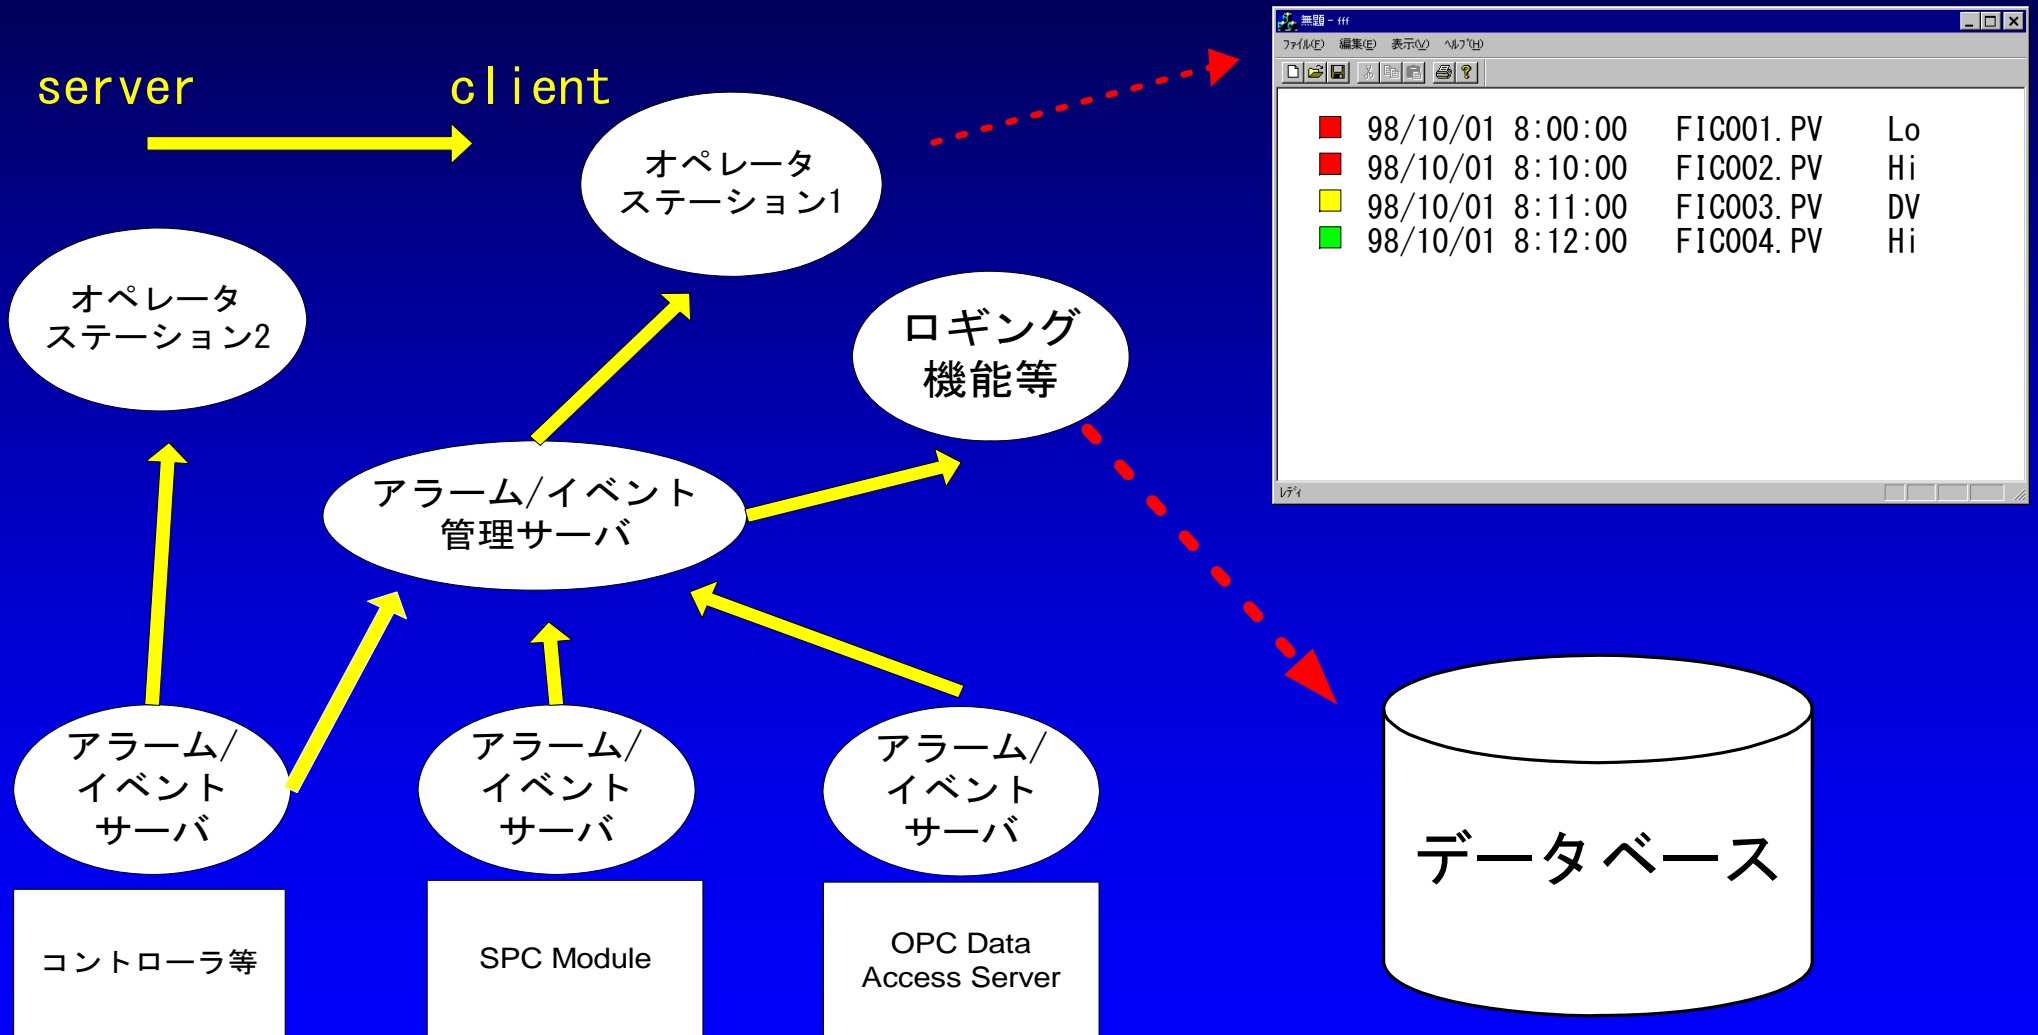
server client

オペレータ
ステーション1

無題 - fff
ファイル(F) 編集(E) 表示(V) ヘルプ(H)

| | | | |
|---|---|---|---|
| 98/10/01 | 8:00:00 | FIC001.PV | Lo |
| 98/10/01 | 8:10:00 | FIC002.PV | Hi |
| 98/10/01 | 8:11:00 | FIC003.PV | DV |
| 98/10/01 | 8:12:00 | FIC004.PV | Hi |

レディ

オペレータ
ステーション2

ロギング
機能等

アラーム/イベント
管理サーバ

アラーム/
イベント
サーバ

アラーム/
イベント
サーバ

アラーム/
イベント
サーバ

データベース

コントローラ等

SPC Module

OPC Data
Access Server